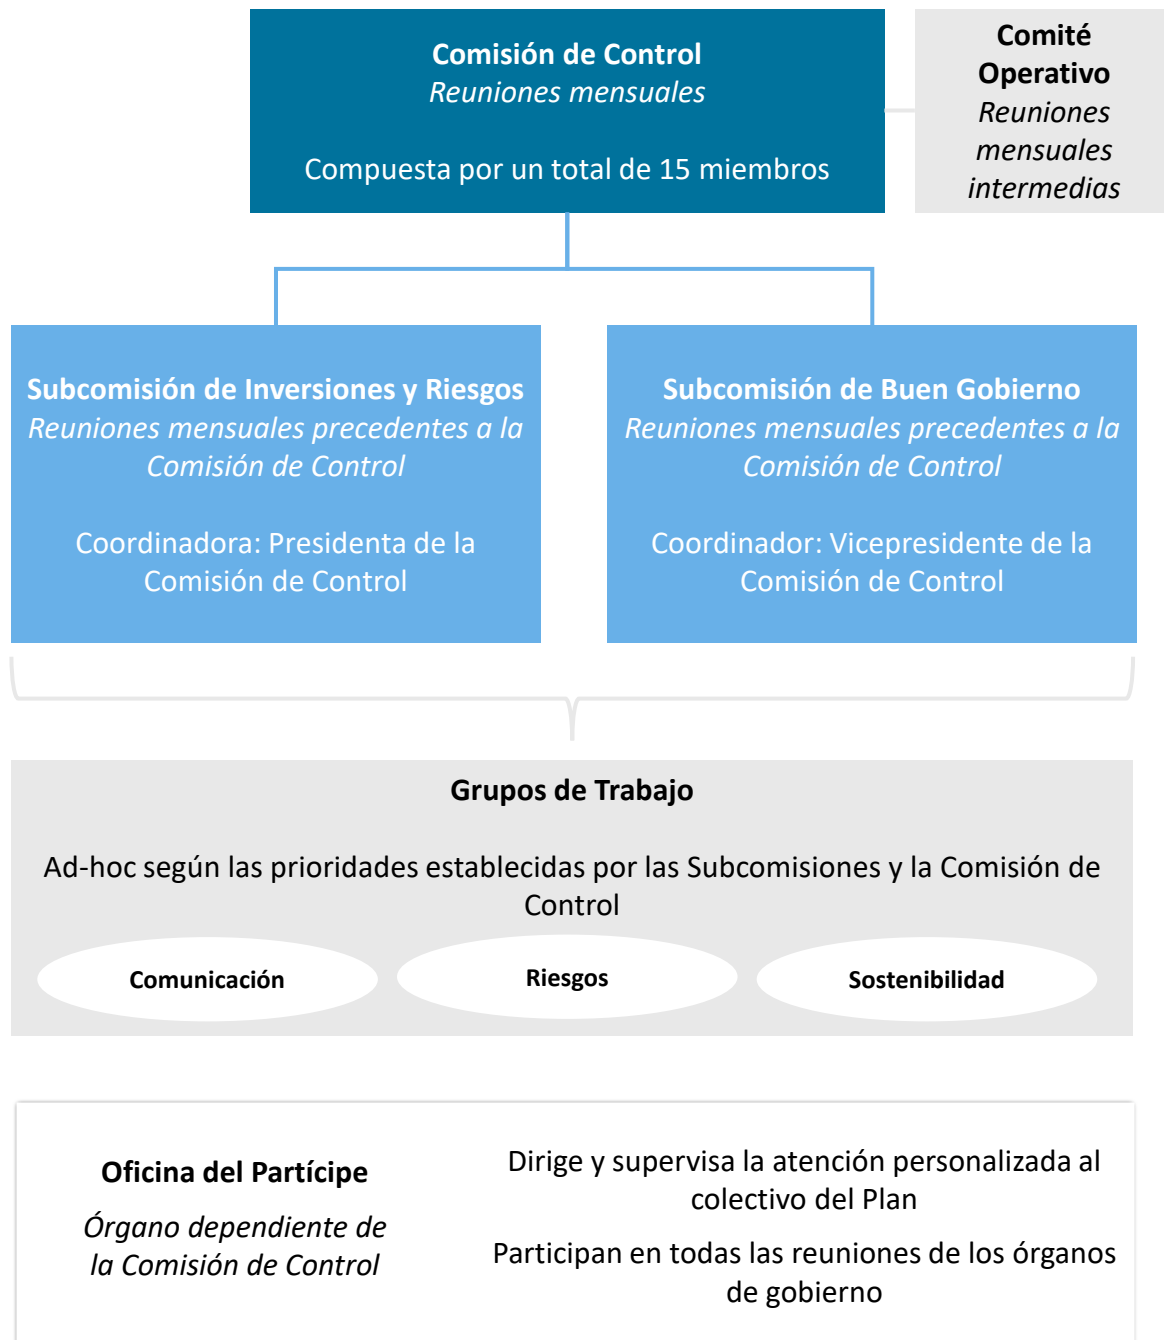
Comisión de Control
Reuniones mensuales

Compuesta por un total de 15 miembros

Comité Operativo
Reuniones mensuales intermedias

Subcomisión de Inversiones y Riesgos
Reuniones mensuales precedentes a la Comisión de Control

Coordinadora: Presidenta de la Comisión de Control

Subcomisión de Buen Gobierno
Reuniones mensuales precedentes a la Comisión de Control

Coordinador: Vicepresidente de la Comisión de Control

Grupos de Trabajo

Ad-hoc según las prioridades establecidas por las Subcomisiones y la Comisión de Control

Comunicación

Riesgos

Sostenibilidad

Oficina del Partícipe

Órgano dependiente de la Comisión de Control

Dirige y supervisa la atención personalizada al colectivo del Plan

Participan en todas las reuniones de los órganos de gobierno